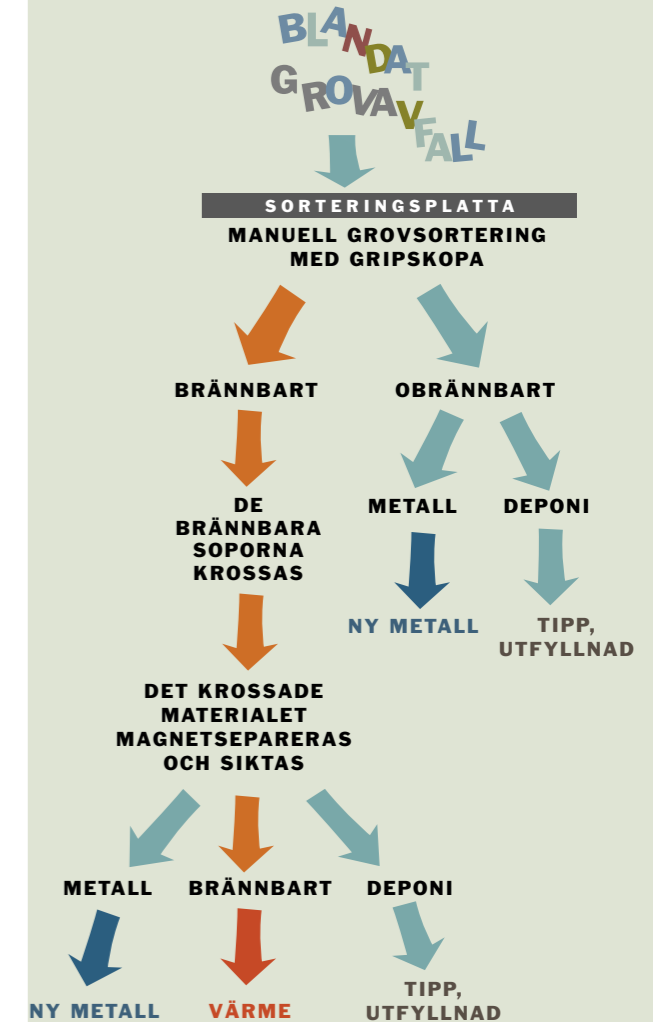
BLANDAT GROVAVFALL

SORTERINGSPLATTA

MANUELL GROVSORTERING MED GRIPSKOPA

BRÄNNBART

OBRÄNNBART

DE BRÄNNBARA SOPORNA KROSSAS

METALL

DEPONI

NY METALL

TIPP, UTFYLLNAD

DET KROSSADE MATERIALET MAGNETSEPARERAS OCH SIKTAS

METALL

BRÄNNBART

DEPONI

NY METALL

VÄRME

TIPP, UTFYLLNAD